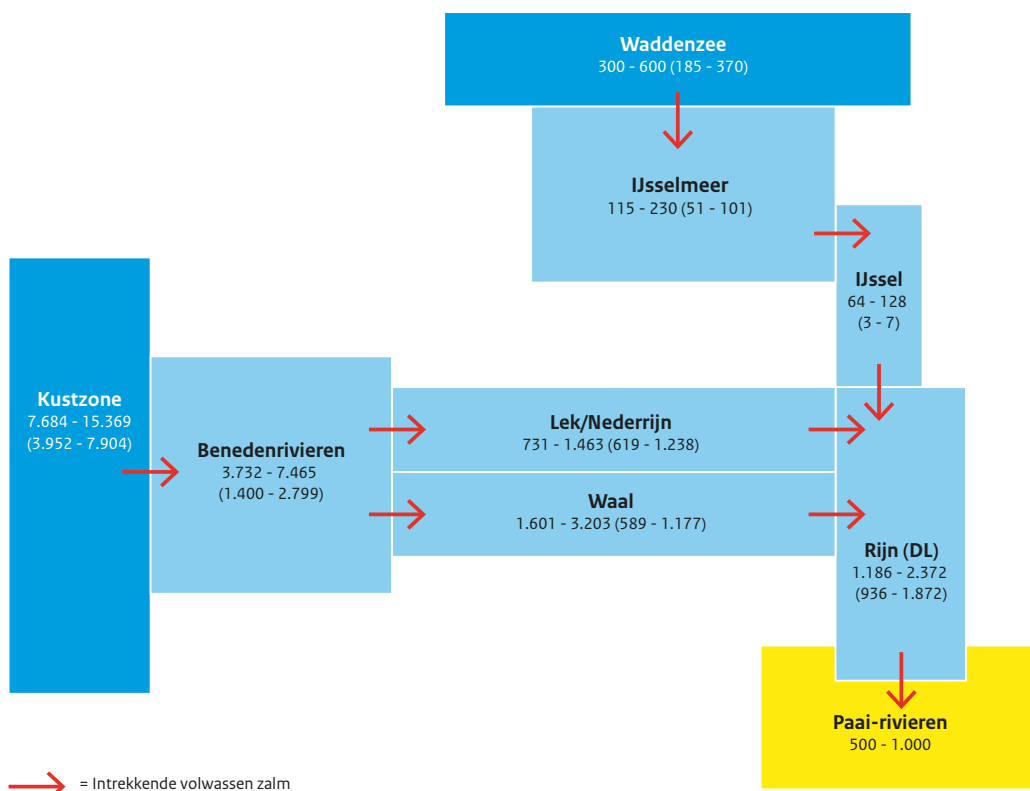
Waddenzee
300 - 600 (185 - 370)

IJsselmeer
115 - 230 (51 - 101)

IJssel
64 - 128
(3 - 7)

Kustzone
7.684 - 15.369
(3.952 - 7.904)

Benedenrivieren
3.732 - 7.465
(1.400 - 2.799)

Lek/Nederrijn
731 - 1.463 (619 - 1.238)

Waal
1.601 - 3.203 (589 - 1.177)

Rijn (DL)
1.186 - 2.372
(936 - 1.872)

Paai-rivieren
500 - 1.000

= Intrekkende volwassen zalm